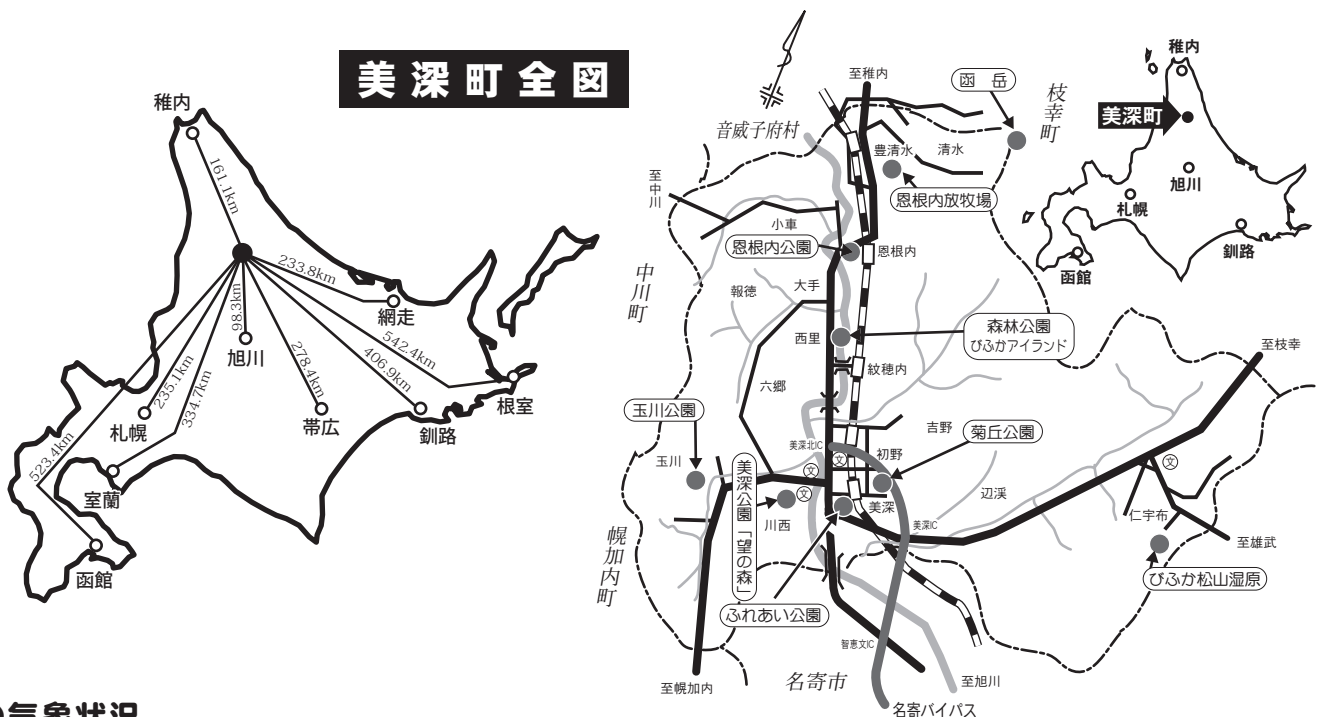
美深町全図

稚内
161.1km
233.8km
網走
98.3km
旭川
542.4km
406.9km
根室
278.4km
帯広
釧路
235.1km
334.7km
札幌
523.4km
室蘭
函館

至稚内
函岳
枝幸町
音威子府村
豊清水
清水
恩根内放牧場
至中川
小車
恩根内公園
恩根内
中川町
報徳
大手
西里
森林公園
びふかアイランド
紋穂内
六郷
玉川公園
吉野
菊丘公園
美深北IC
初野
玉川
美深公園「望の森」
川西
美深
美深IC
辺渓
幌加内町
ふれあい公園
仁宇布
至雄武
びふか松山湿原
至枝幸
智恵文IC
名寄市
至旭川
名寄バイパス
至幌加内

美深町
稚内
旭川
札幌
釧路
函館

の気象状況